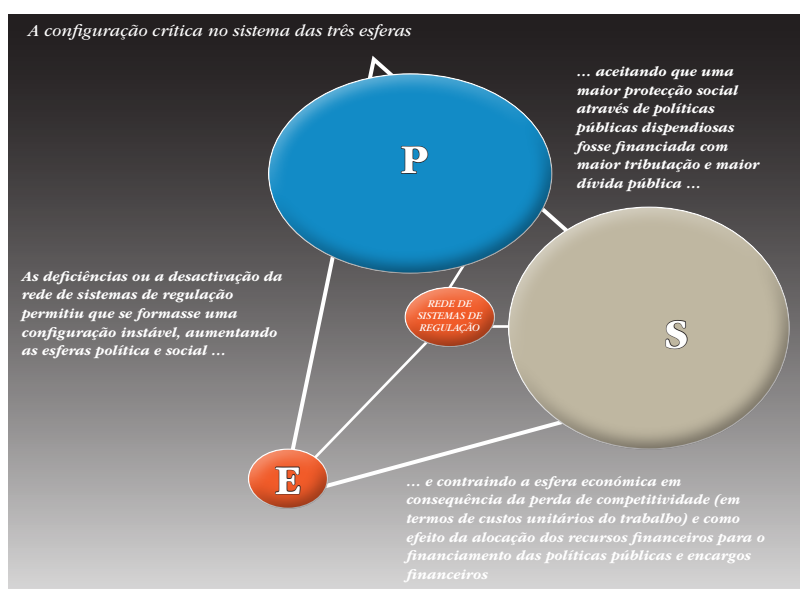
A configuração crítica no sistema das três esferas

… aceitando que uma maior protecção social através de políticas públicas dispendiosas fosse financiada com maior tributação e maior dívida pública …

P

As deficiências ou a desactivação da rede de sistemas de regulação permitiu que se formasse uma configuração instável, aumentando as esferas política e social …

REDE DE SISTEMAS DE REGULAÇÃO

S

E

… e contraindo a esfera económica em consequência da perda de competitividade (em termos de custos unitários do trabalho) e como efeito da alocação dos recursos financeiros para o financiamento das políticas públicas e encargos financeiros